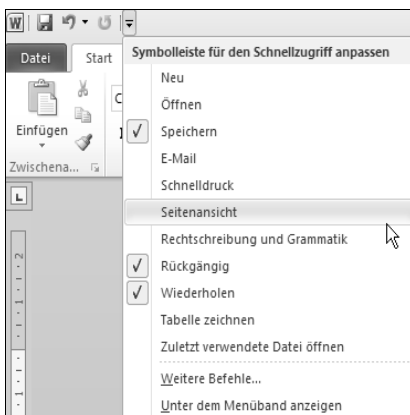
W

Datei

Start

Einfügen

Zwischena...

Symbolleiste für den Schnellzugriff anpassen

Neu

Öffnen

✓ Speichern

E-Mail

Schnelldruck

Seitenansicht

Rechtschreibung und Grammatik

✓ Rückgängig

✓ Wiederholen

Tabelle zeichnen

Zuletzt verwendete Datei öffnen

Weitere Befehle...

Unter dem Menüband anzeigen